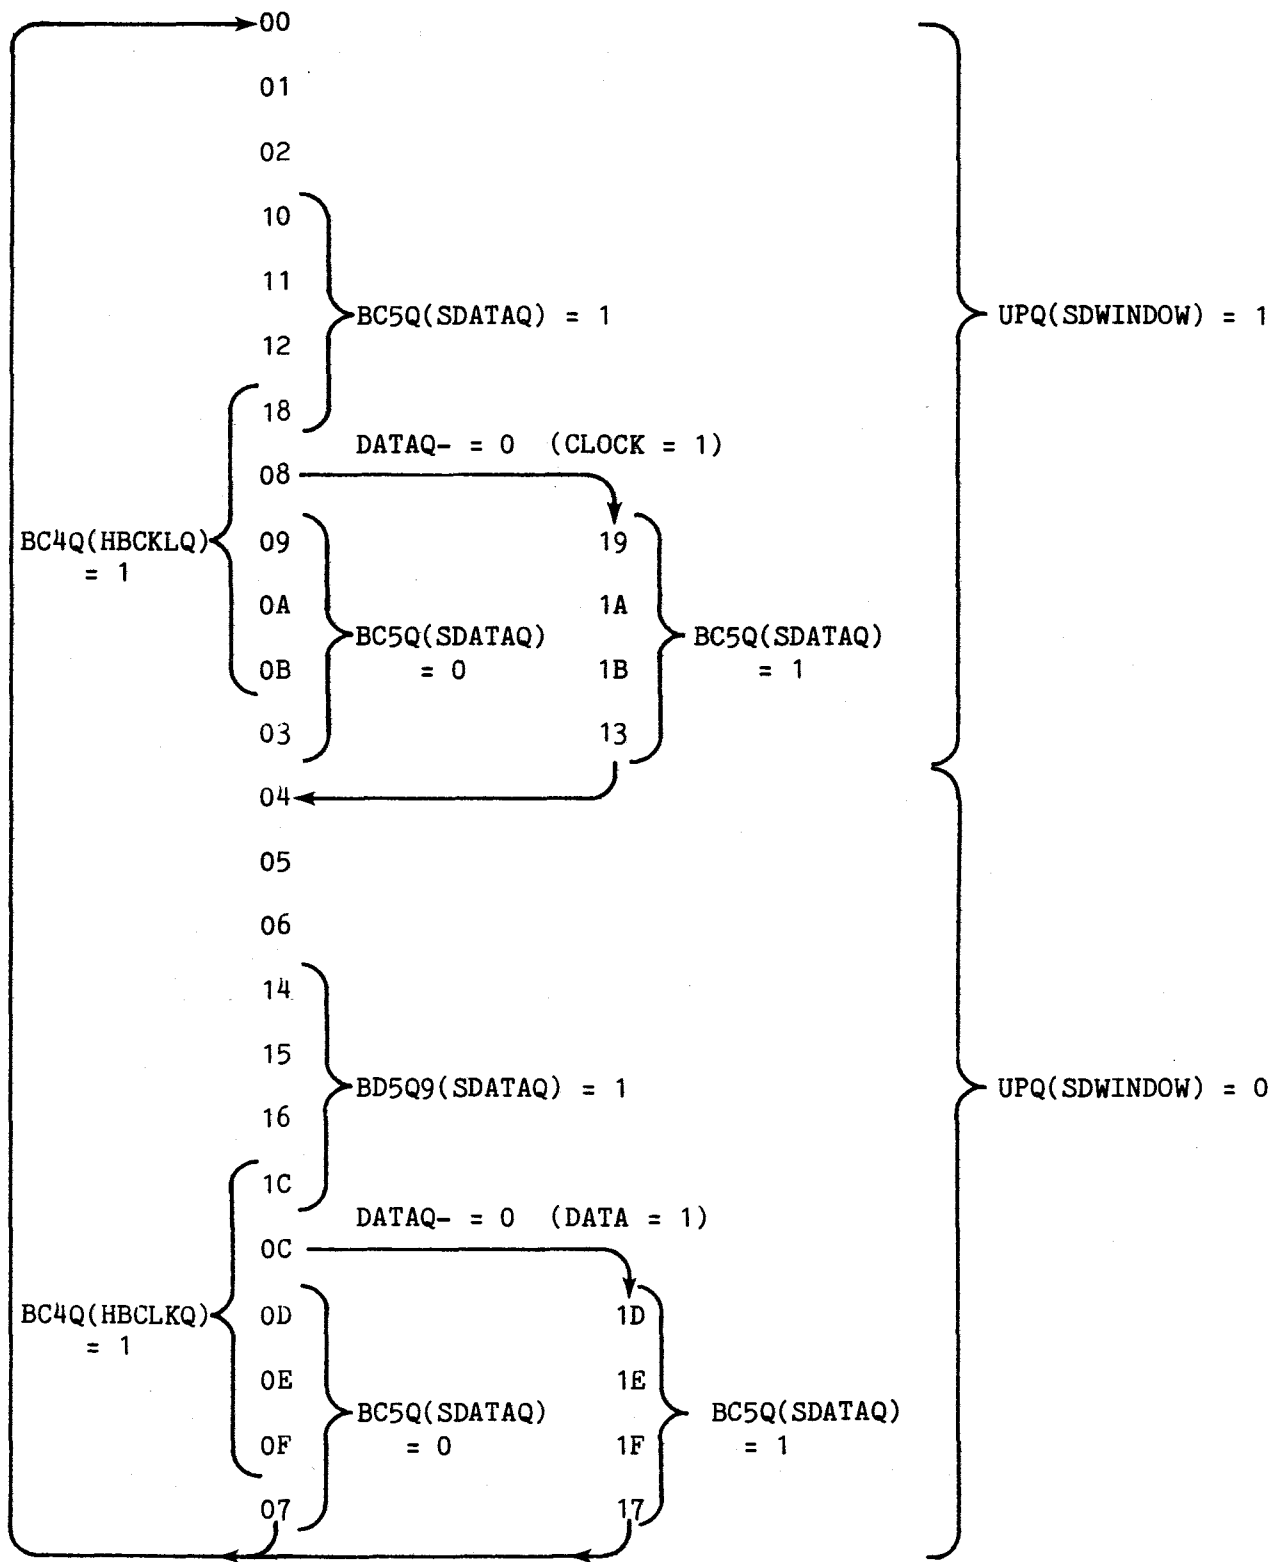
00

01

02

10

11

12

18

BC5Q(SDATAQ) = 1

UPQ(SDWINDOW) = 1

DATAQ- = 0 (CLOCK = 1)

08

BC4Q(HBCKLQ) = 1

09

0A

0B

03

BC5Q(SDATAQ) = 0

19

1A

1B

13

BC5Q(SDATAQ) = 1

04

05

06

14

15

16

1C

BD5Q9(SDATAQ) = 1

UPQ(SDWINDOW) = 0

DATAQ- = 0 (DATA = 1)

0C

BC4Q(HBCLKQ) = 1

0D

0E

0F

07

BC5Q(SDATAQ) = 0

1D

1E

1F

17

BC5Q(SDATAQ) = 1